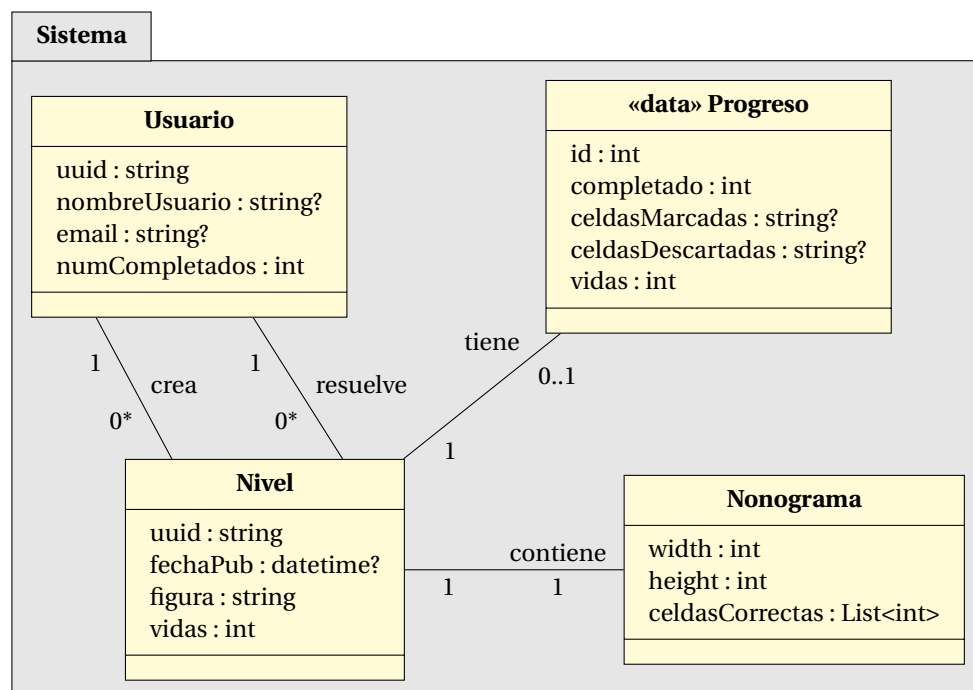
Sistema

Usuario

uuid : string
nombreUsuario : string?
email : string?
numCompletados : int

«data» Progreso

id : int
completado : int
celdasMarcadas : string?
celdasDescartadas : string?
vidas : int

1

crea

0*

1

resuelve

0*

tiene

0..1

1

Nivel

uuid : string
fechaPub : datetime?
figura : string
vidas : int

contiene

1

1

Nonograma

width : int
height : int
celdasCorrectas : List<int>